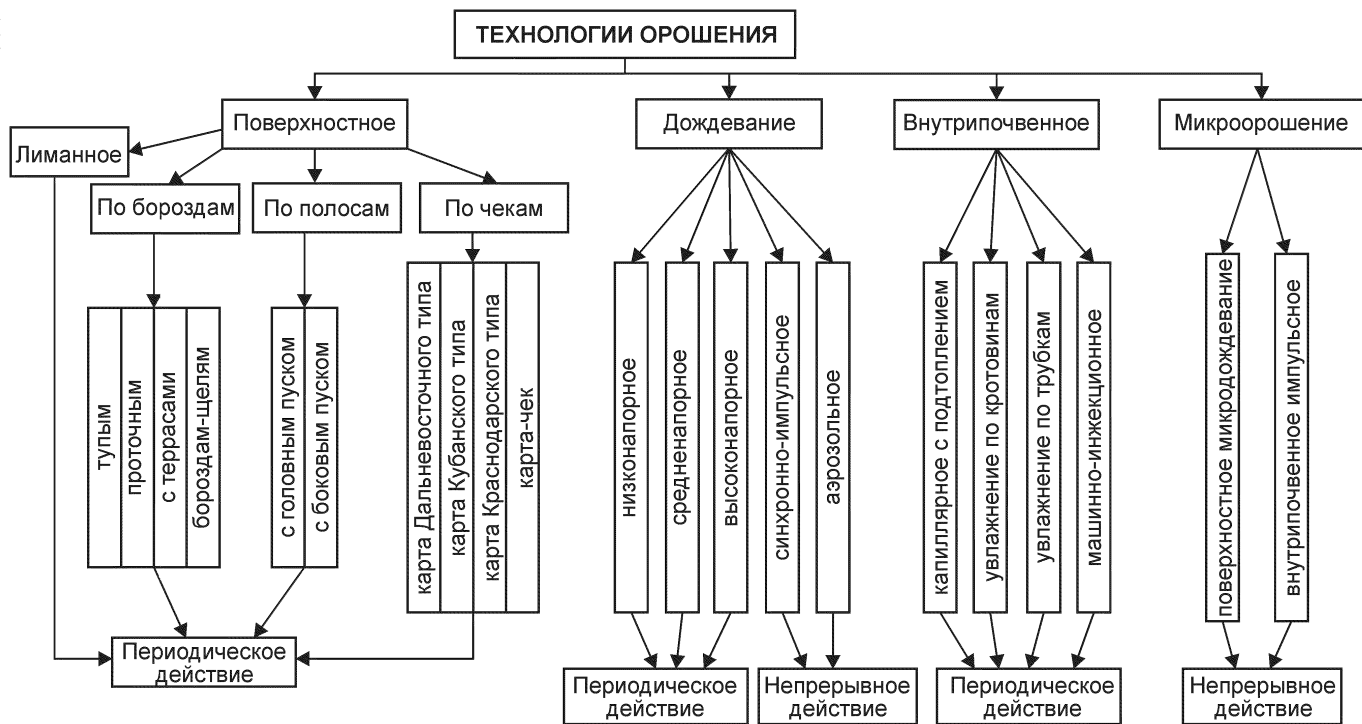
ТЕХНОЛОГИИ ОРОШЕНИЯ

Поверхностное

Лиманное

По бороздам

По полосам

По чекам

тупым

проточным

с террасами

бороздам-щелям

с головным пуском

с боковым пуском

карта Дальневосточного типа

карта Кубанского типа

карта Краснодарского типа

карта-чек

Периодическое действие

Дождевание

низконапорное

средненапорное

высоконапорное

синхронно-импульсное

аэрозольное

Периодическое действие

Непрерывное действие

Внутрипочвенное

капиллярное с подтоплением

увлажнение по кротовинам

увлажнение по трубкам

машинно-инжекционное

Периодическое действие

Микроорошение

поверхностное микродождевание

внутрипочвенное импульсное

Непрерывное действие